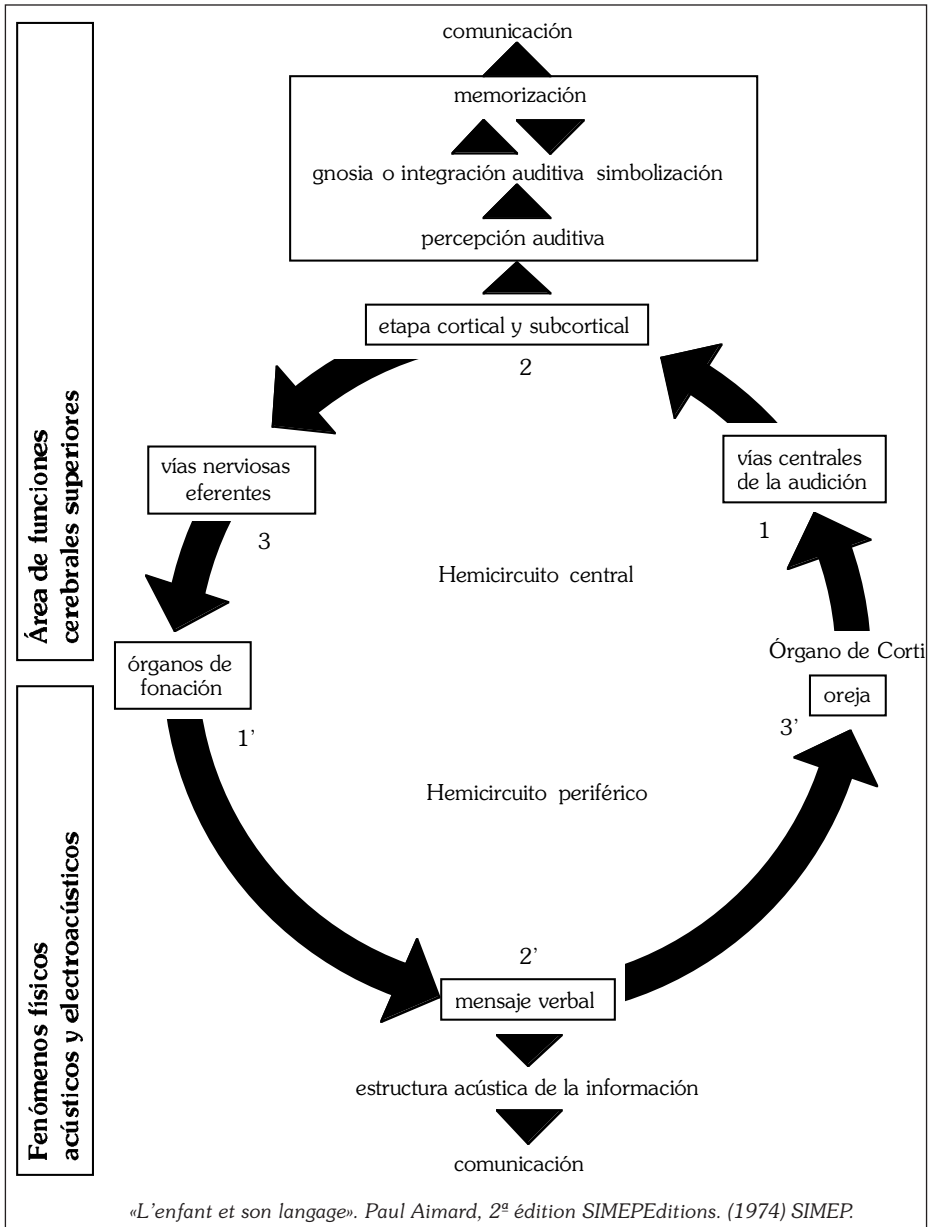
Área de funciones cerebrales superiores

Fenómenos físicos acústicos y electroacústicos

comunicación

memorización

gnosia o integración auditiva simbolización

percepción auditiva

etapa cortical y subcortical

2

vías nerviosas eferentes

3

vías centrales de la audición

1

Hemicircuito central

órganos de fonación

Órgano de Corti

oreja

1'

3'

Hemicircuito periférico

2'

mensaje verbal

estructura acústica de la información

comunicación

«L'enfant et son langage». Paul Aimard, 2ª édition SIMEPEditions. (1974) SIMEP.